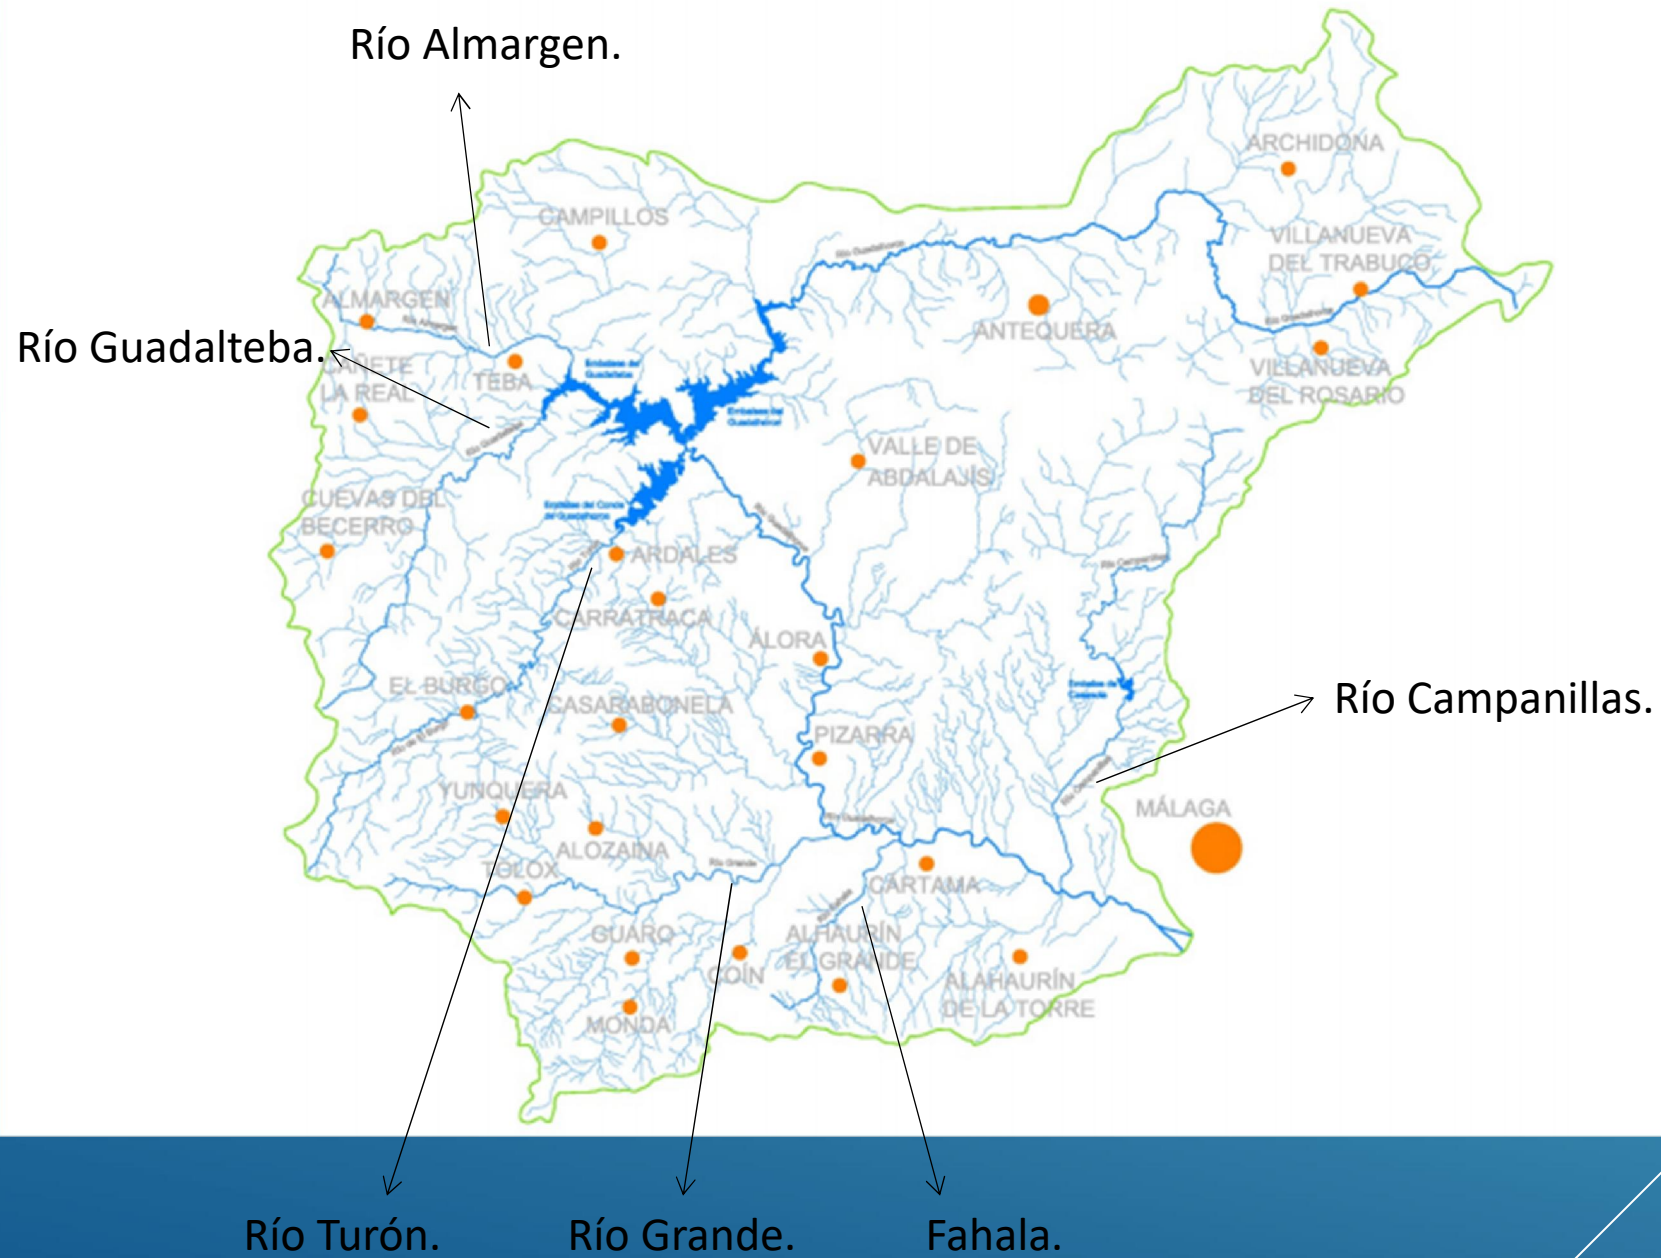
Río Almargen.

Río Guadalteba.

Río Campanillas.

Río Turón. Río Grande. Fahala.

ARCHIDONA
CAMPILLOS
VILLANUEVA DEL TRABUCO
ALMARGEN
ANTEQUERA
CAÑETE LA REAL
TEBA
VILLANUEVA DEL ROSARIO
VALLE DE ABDALAJÍS
CUEVAS DEL BECERRO
ARDALES
CARRATRACA
ÁLORA
EL BURGO
CASARABONELA
PIZARRA
YUNQUERA
MÁLAGA
ALOZAINA
TOLOX
CÁRTAMA
GUARO
ALHAURÍN EL GRANDE
COÍN
ALHAURÍN DE LA TORRE
MONDA